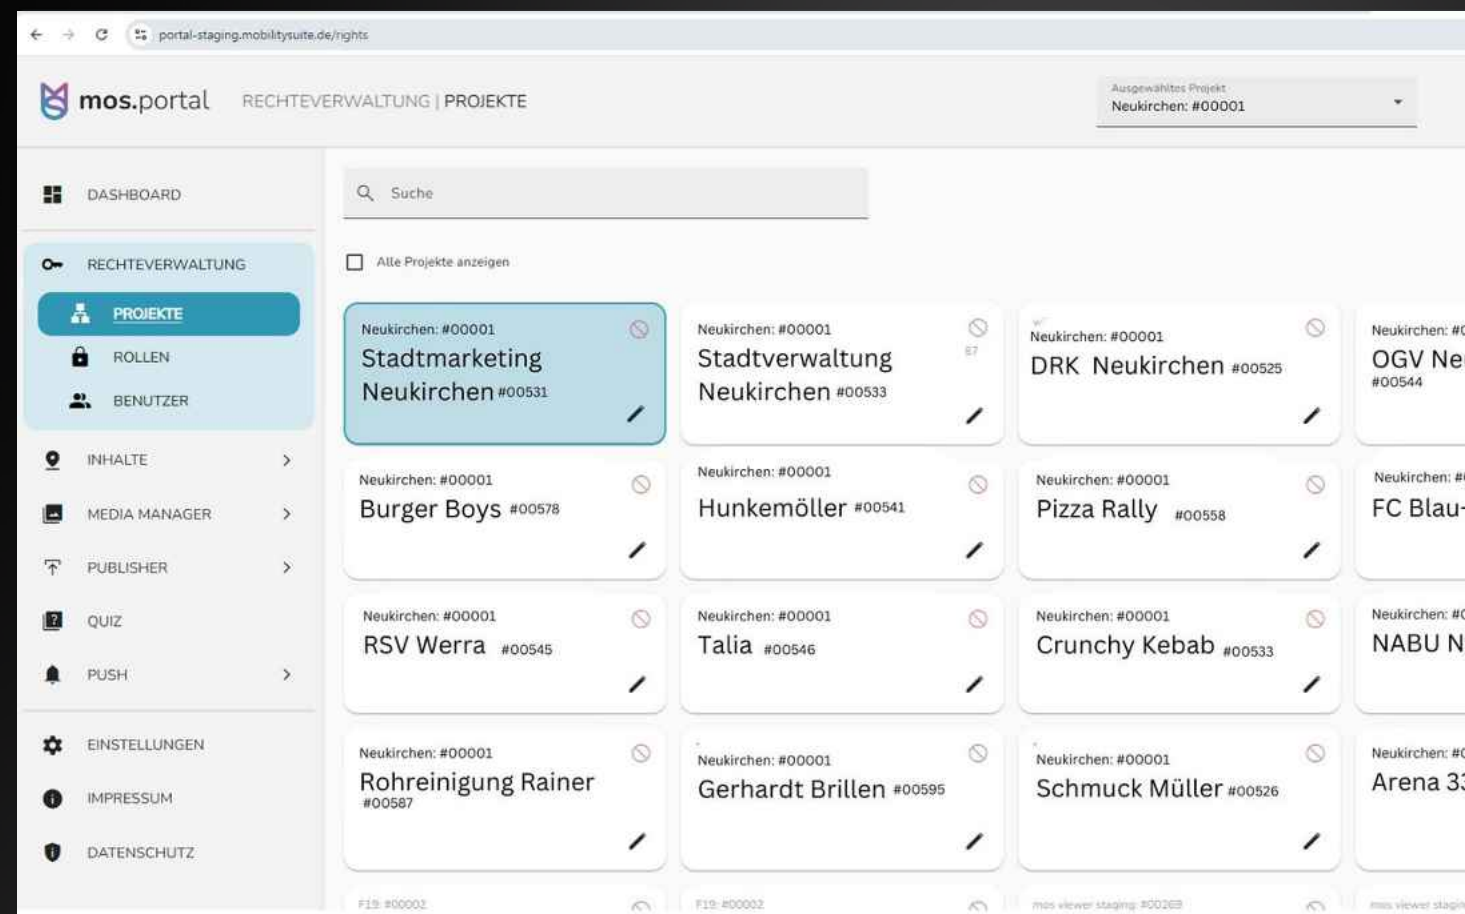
portal-staging.mobilitysuite.de/rights

mos.portal RECHTEVERWALTUNG | PROJEKTE

Ausgewähltes Projekt
Neukirchen: #00001

DASHBOARD
RECHTEVERWALTUNG
PROJEKTE
ROLLEN
BENUTZER
INHALTE
MEDIA MANAGER
PUBLISHER
QUIZ
PUSH
EINSTELLUNGEN
IMPRESSUM
DATENSCHUTZ

Suche

Alle Projekte anzeigen

Neukirchen: #00001
Stadtmarketing Neukirchen #00531

Neukirchen: #00001
Stadtverwaltung Neukirchen #00533

Neukirchen: #00001
DRK Neukirchen #00525

Neukirchen: #0
OGV Ne
#00544

Neukirchen: #00001
Burger Boys #00578

Neukirchen: #00001
Hunkemöller #00541

Neukirchen: #00001
Pizza Rally #00558

Neukirchen: #
FC Blau-

Neukirchen: #00001
RSV Werra #00545

Neukirchen: #00001
Talia #00546

Neukirchen: #00001
Crunchy Kebab #00533

Neukirchen: #0
NABU N

Neukirchen: #00001
Rohreinigung Rainer
#00587

Neukirchen: #00001
Gerhardt Brillen #00595

Neukirchen: #00001
Schmuck Müller #00526

Neukirchen: #0
Arena 3

F19: #00002
F19: #00002
mos viewer staging: #00269
mos viewer stagin